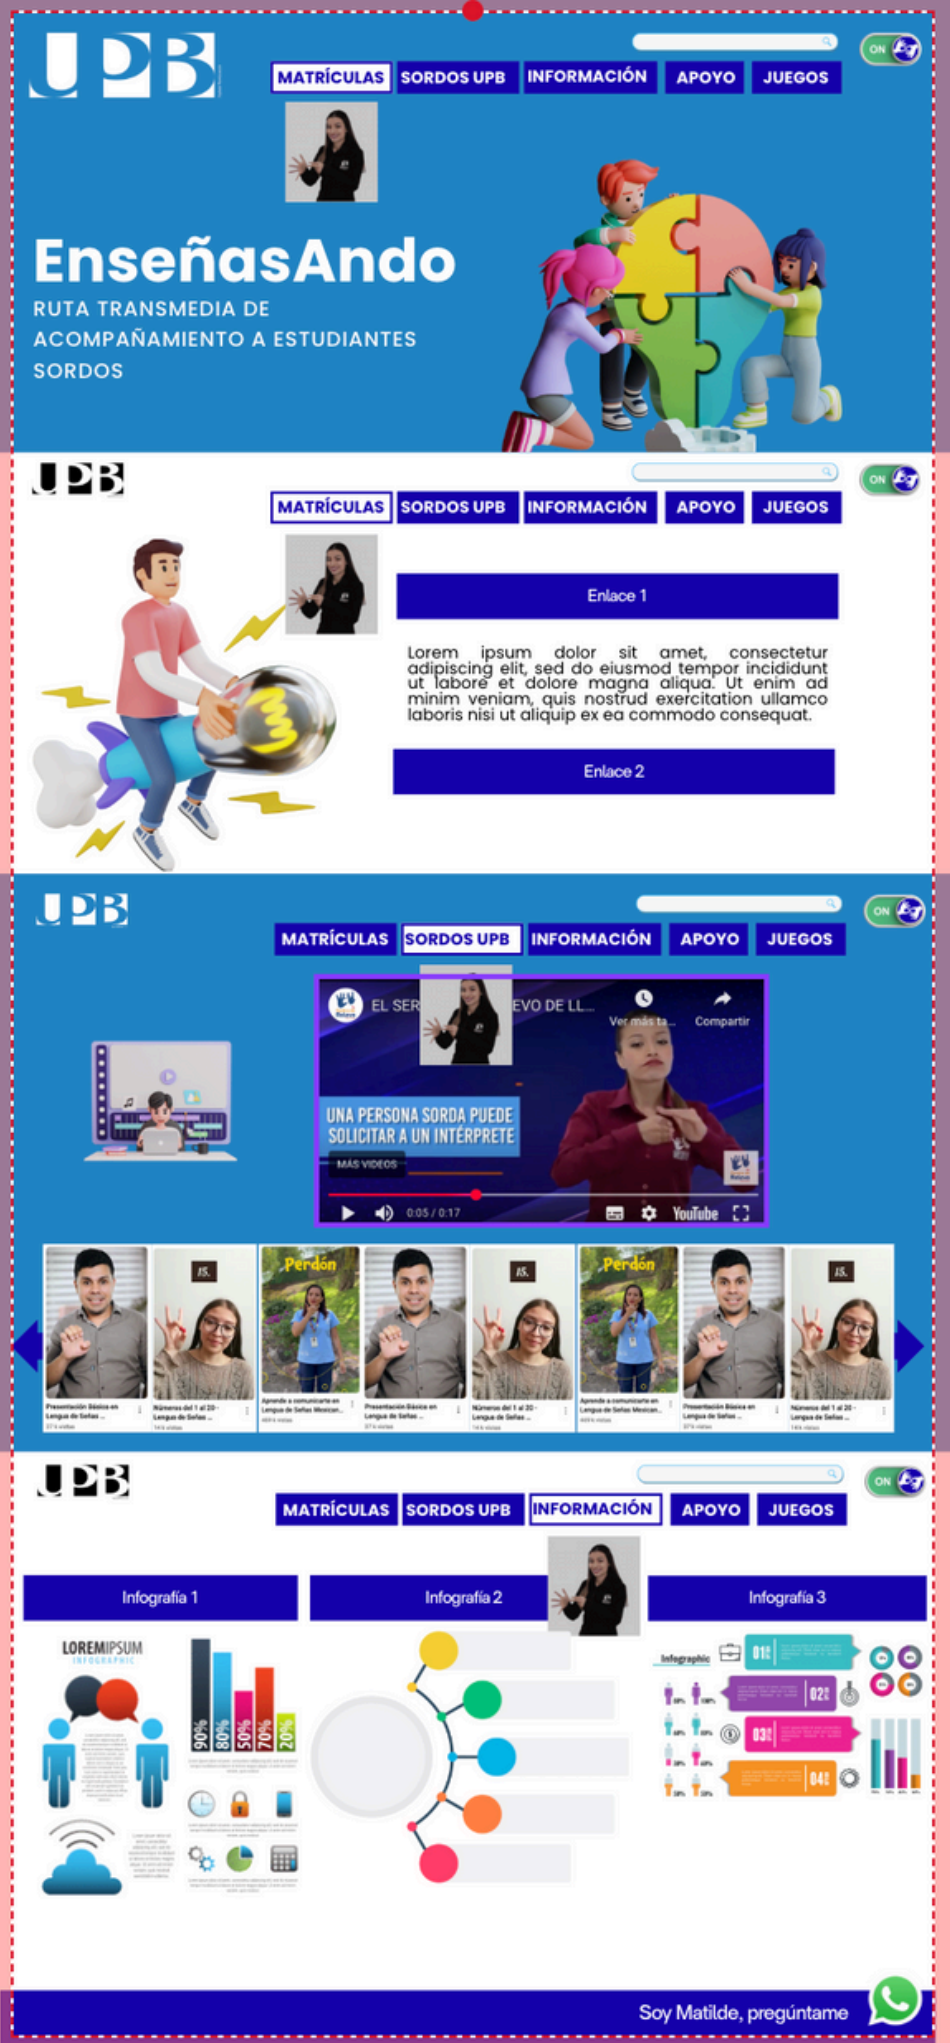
UPB

MATRÍCULAS SORDOS UPB INFORMACIÓN APOYO JUEGOS

ON

EnseñasAndo

RUTA TRANSMEDIA DE ACOMPAÑAMIENTO A ESTUDIANTES SORDOS

UPB

MATRÍCULAS SORDOS UPB INFORMACIÓN APOYO JUEGOS

ON

Enlace 1

Lorem ipsum dolor sit amet, consectetur adipiscing elit, sed do eiusmod tempor incididunt ut labore et dolore magna aliqua. Ut enim ad minim veniam, quis nostrud exercitation ullamco laboris nisi ut aliquip ex ea commodo consequat.

Enlace 2

UPB

MATRÍCULAS SORDOS UPB INFORMACIÓN APOYO JUEGOS

ON

EL SER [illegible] EVO DE LL...

Ver más ta... Compartir

UNA PERSONA SORDA PUEDE SOLICITAR A UN INTÉRPRETE

MÁS VIDEOS

0:05 / 0:17

YouTube

Perdón

Perdón

UPB

MATRÍCULAS SORDOS UPB INFORMACIÓN APOYO JUEGOS

ON

Infografía 1

Infografía 2

Infografía 3

LOREMIPSUM INFOGRAPHIC

90% 80% 50% 70% 20%

Infographic

01 02 03 04

Soy Matilde, pregúntame